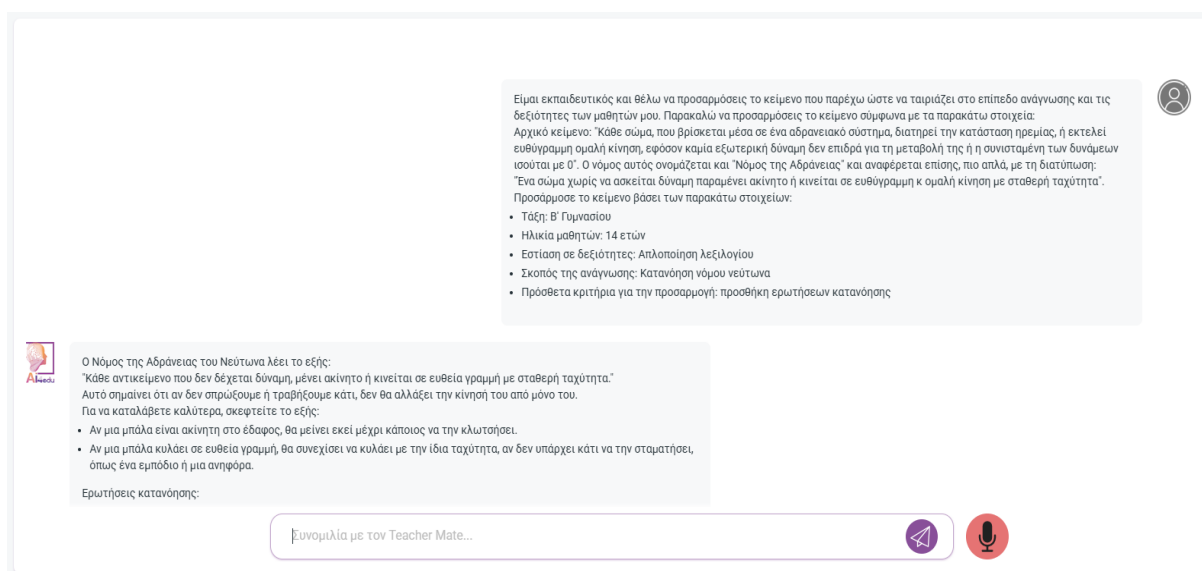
Είμαι εκπαιδευτικός και θέλω να προσαρμόσεις το κείμενο που παρέχω ώστε να ταιριάζει στο επίπεδο ανάγνωσης και τις δεξιότητες των μαθητών μου. Παρακαλώ να προσαρμόσεις το κείμενο σύμφωνα με τα παρακάτω στοιχεία:
Αρχικό κείμενο: "Κάθε σώμα, που βρίσκεται μέσα σε ένα αδρανειακό σύστημα, διατηρεί την κατάσταση ηρεμίας, ή εκτελεί ευθύγραμμη ομαλή κίνηση, εφόσον καμία εξωτερική δύναμη δεν επιδρά για τη μεταβολή της ή η συνισταμένη των δυνάμεων ισούται με 0". Ο νόμος αυτός ονομάζεται και "Νόμος της Αδράνειας" και αναφέρεται επίσης, πιο απλά, με τη διατύπωση: "Ενα σώμα χωρίς να ασκείται δύναμη παραμένει ακίνητο ή κινείται σε ευθύγραμμη κ ομαλή κίνηση με σταθερή ταχύτητα".
Προσάρμοσε το κείμενο βάσει των παρακάτω στοιχείων:
• Τάξη: Β' Γυμνασίου
• Ηλικία μαθητών: 14 ετών
• Εστίαση σε δεξιότητες: Απλοποίηση λεξιλογίου
• Σκοπός της ανάγνωσης: Κατανόηση νόμου νεύτωνα
• Πρόσθετα κριτήρια για την προσαρμογή: προσθήκη ερωτήσεων κατανόησης

AI edu

Ο Νόμος της Αδράνειας του Νεύτωνα λέει το εξής:
"Κάθε αντικείμενο που δεν δέχεται δύναμη, μένει ακίνητο ή κινείται σε ευθεία γραμμή με σταθερή ταχύτητα."
Αυτό σημαίνει ότι αν δεν σπρώξουμε ή τραβήξουμε κάτι, δεν θα αλλάξει την κίνησή του από μόνο του.
Για να καταλάβετε καλύτερα, σκεφτείτε το εξής:
• Αν μια μπάλα είναι ακίνητη στο έδαφος, θα μείνει εκεί μέχρι κάποιος να την κλωτσήσει.
• Αν μια μπάλα κυλάει σε ευθεία γραμμή, θα συνεχίσει να κυλάει με την ίδια ταχύτητα, αν δεν υπάρχει κάτι να την σταματήσει, όπως ένα εμπόδιο ή μια ανηφόρα.

Ερωτήσεις κατανόησης:

Συνομιλία με τον Teacher Mate...